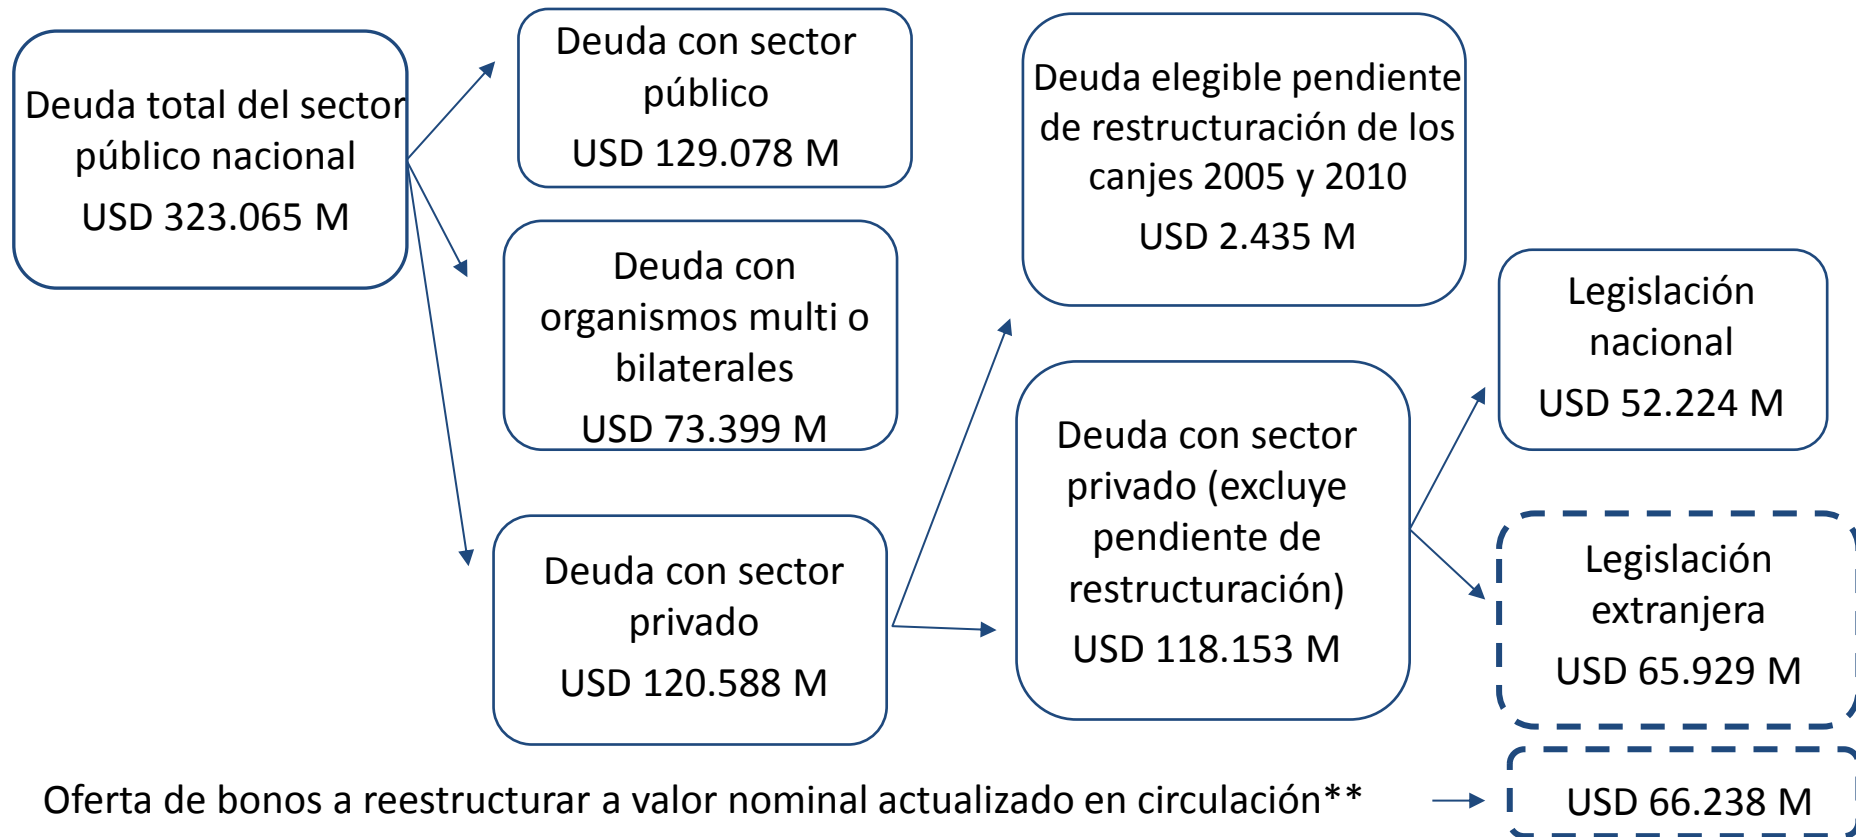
Deuda total del sector público nacional
USD 323.065 M

Deuda con sector público
USD 129.078 M

Deuda con organismos multi o bilaterales
USD 73.399 M

Deuda con sector privado
USD 120.588 M

Deuda elegible pendiente de restructuración de los canjes 2005 y 2010
USD 2.435 M

Deuda con sector privado (excluye pendiente de restructuración)
USD 118.153 M

Legislación nacional
USD 52.224 M

Legislación extranjera
USD 65.929 M

Oferta de bonos a reestructurar a valor nominal actualizado en circulación**

USD 66.238 M